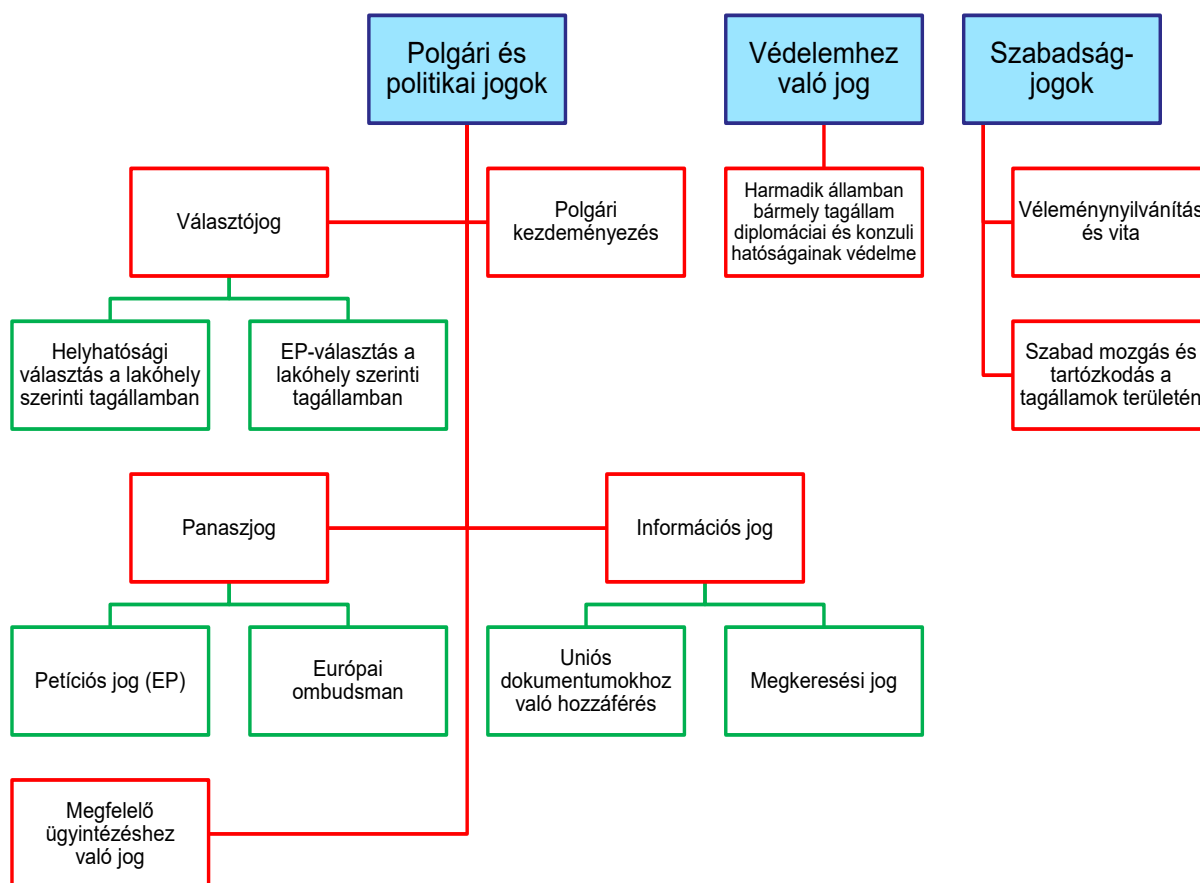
Polgári és politikai jogok

Védelemhez való jog

Szabadság-jogok

Választójog

Polgári kezdeményezés

Harmadik államban bármely tagállam diplomáciai és konzuli hatóságainak védelme

Véleménynyilvánítás és vita

Helyhatósági választás a lakóhely szerinti tagállamban

EP-választás a lakóhely szerinti tagállamban

Szabad mozgás és tartózkodás a tagállamok területén

Panaszjog

Információs jog

Petíciós jog (EP)

Európai ombudsman

Uniós dokumentumokhoz való hozzáférés

Megkeresési jog

Megfelelő ügyintézéshez való jog